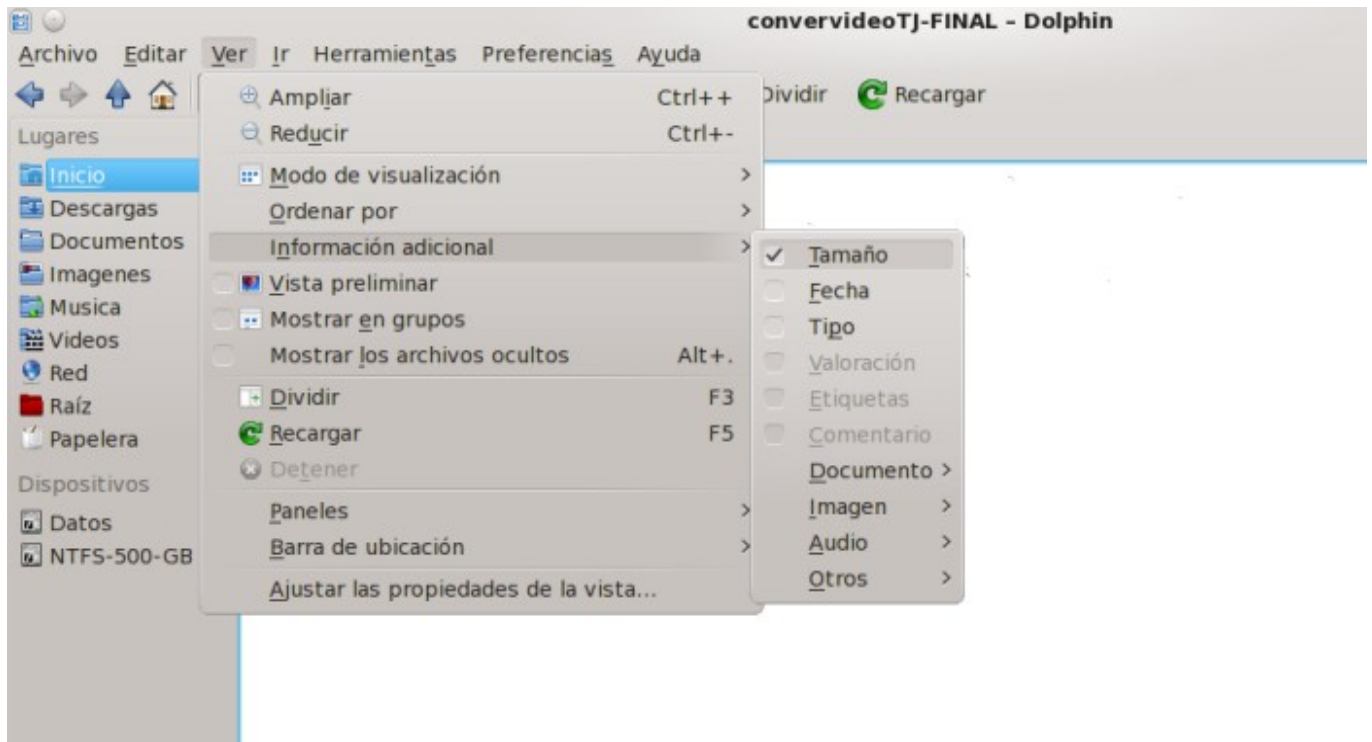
convervideoTJ-FINAL – Dolphin

Archivo Editar Ver Ir Herramientas Preferencias Ayuda

Dividir Recargar

Lugares
Inicio
Descargas
Documentos
Imagenes
Musica
Videos
Red
Raíz
Papelera

Dispositivos
Datos
NTFS-500-GB

Ampliar Ctrl++
Reducir Ctrl+-
Modo de visualización
Ordenar por
Información adicional
Vista preliminar
Mostrar en grupos
Mostrar los archivos ocultos Alt+.
Dividir F3
Recargar F5
Detener
Paneles
Barra de ubicación
Ajustar las propiedades de la vista...

Tamaño
Fecha
Tipo
Valoración
Etiquetas
Comentario
Documento
Imagen
Audio
Otros